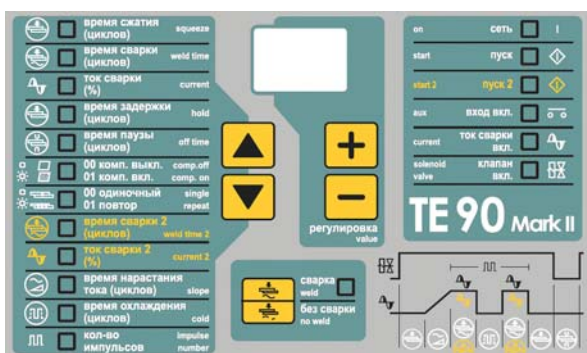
время сжатия (циклов) squeeze
время сварки (циклов) weld time
ток сварки (%) current
время задержки (циклов) hold
время паузы (циклов) off time
00 комп. выкл. comp. off
01 комп. вкл. comp. on
00 одиночный single
01 повтор repeat
время сварки 2 (циклов) weld time 2
ток сварки 2 (%) current 2
время нарастания тока (циклов) slope
время охлаждения (циклов) cold
кол-во импульсов impulse number

+
−
регулировка value

сварка weld
без сварки no weld

on сеть I
start пуск
start 2 пуск 2
aux вход вкл.
current ток сварки вкл.
solenoid valve клапан вкл.

TE 90 Mark II